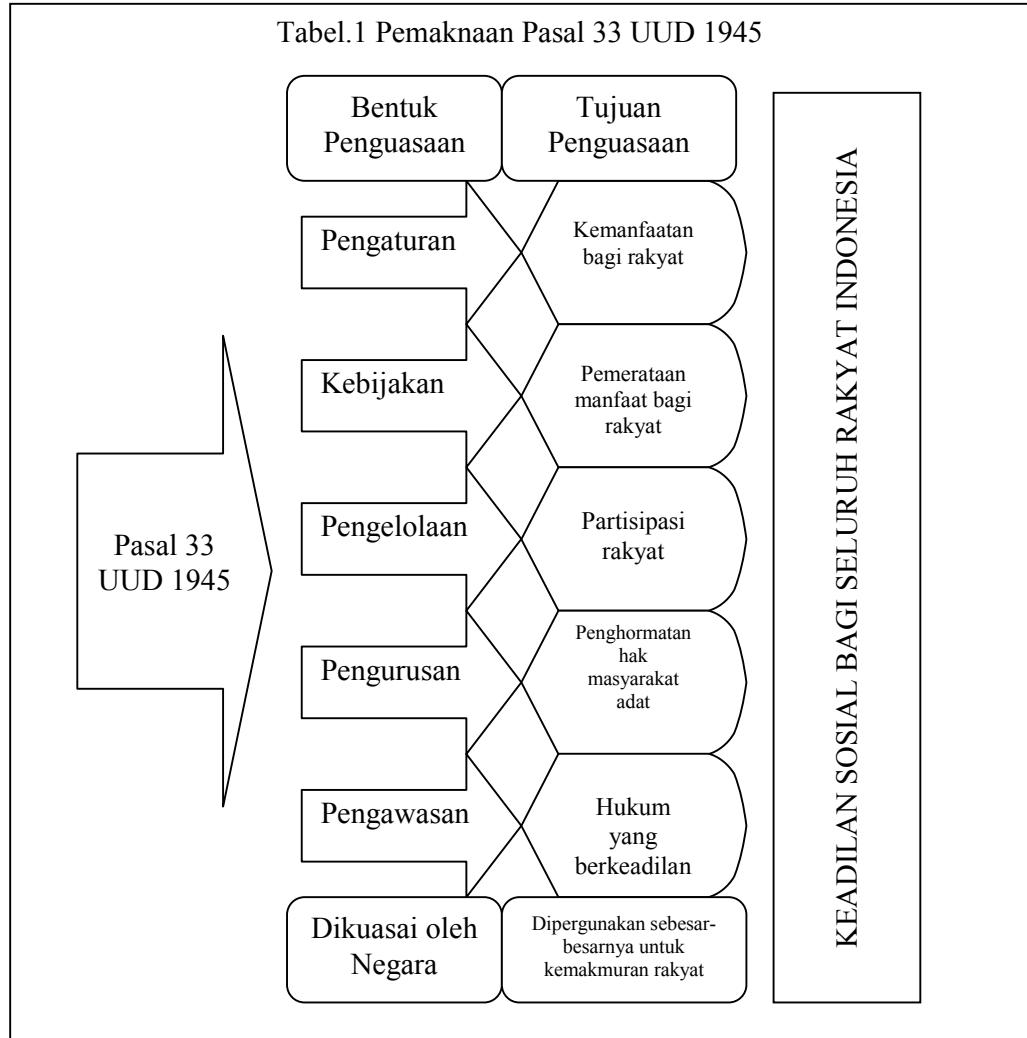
Tabel.1 Pemaknaan Pasal 33 UUD 1945

Bentuk Penguasaan

Tujuan Penguasaan

Pasal 33 UUD 1945

Pengaturan

Kemanfaatan bagi rakyat

Kebijakan

Pemerataan manfaat bagi rakyat

Pengelolaan

Partisipasi rakyat

Pengurusan

Penghormatan hak masyarakat adat

Pengawasan

Hukum yang berkeadilan

Dikuasai oleh Negara

Dipergunakan sebesar-besarnya untuk kemakmuran rakyat

KEADILAN SOSIAL BAGI SELURUH RAKYAT INDONESIA